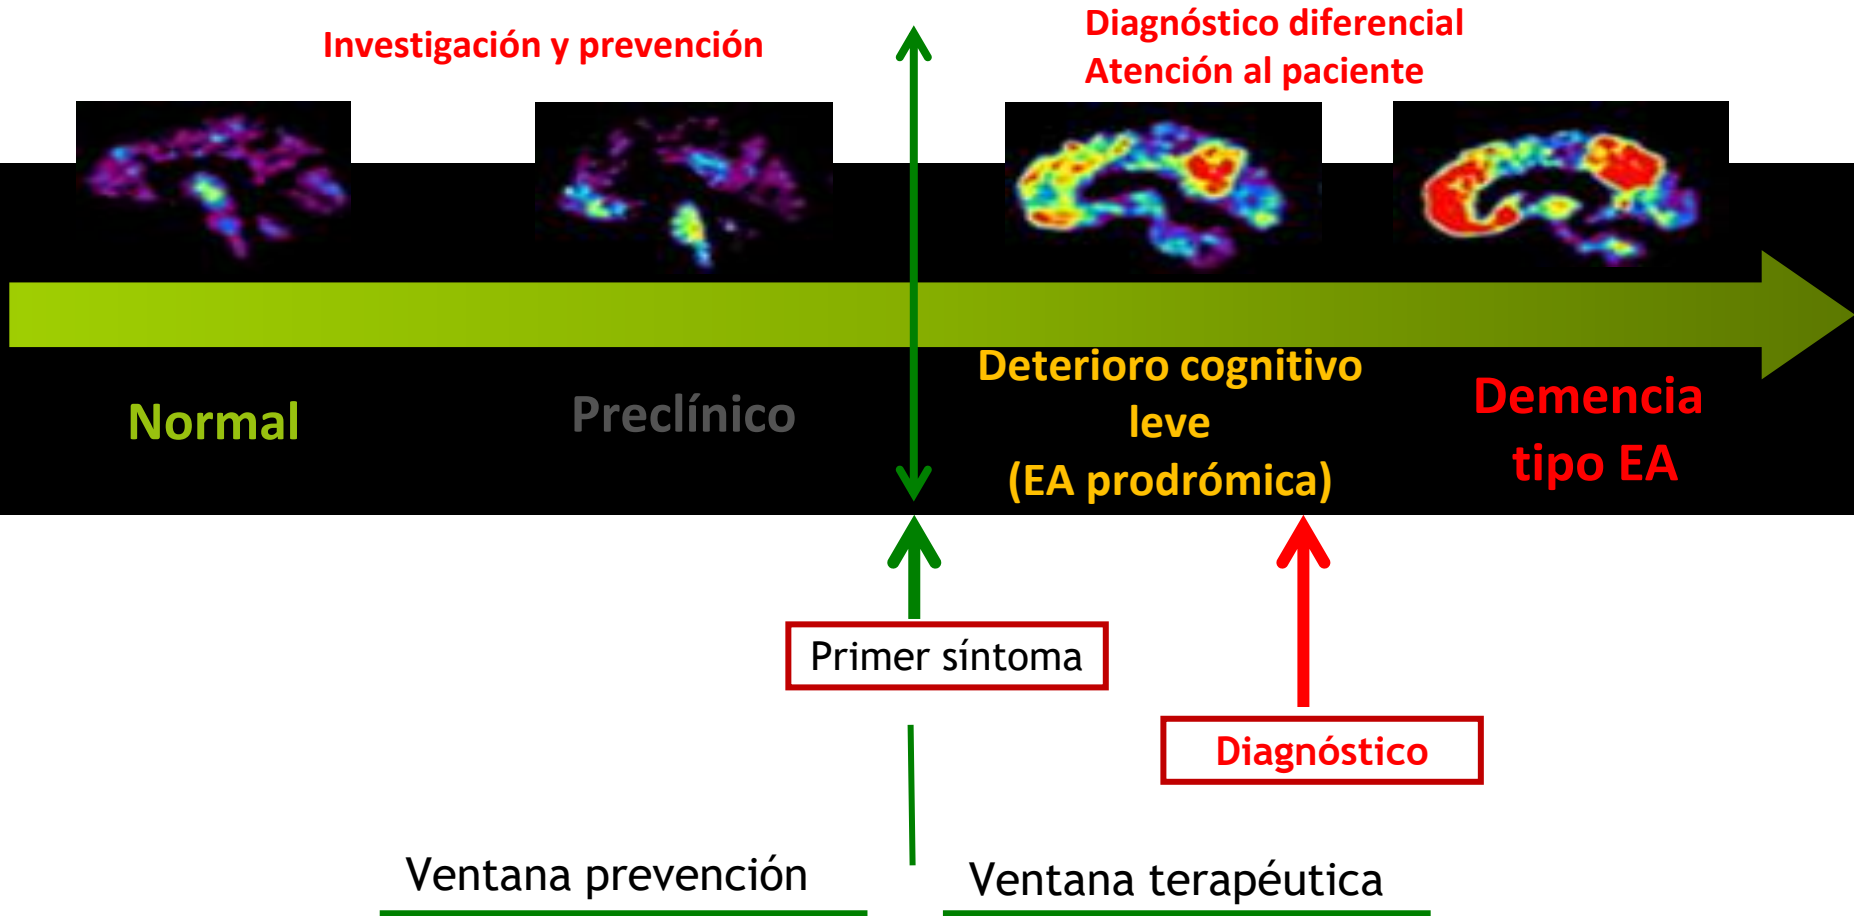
Investigación y prevención

Diagnóstico diferencial
Atención al paciente

Normal

Preclínico

Deterioro cognitivo leve (EA prodrómica)

Demencia tipo EA

Primer síntoma

Diagnóstico

Ventana prevención

Ventana terapéutica